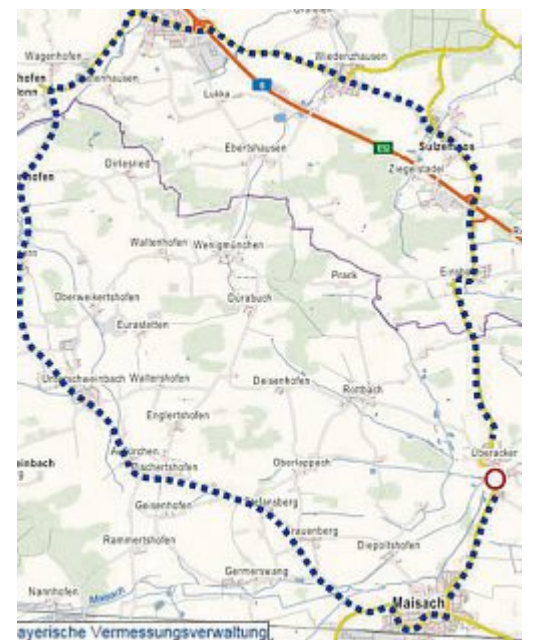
Wagenhofen
hofen
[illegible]hausen
Wiedenzhausen
Lukka
8
Eberlshausen
E52
Sulzemoos
Ziegelstadel
Orlesried
hofen
Wallenhofen
Weiigmünchen
Einsbach
Prack
Oberweikertshofen
Durabuch
Eurastetten
Unterschweinbach
Weitershofen
Deisenhofen
Rombach
Englertshofen
Überacker
Aufkirchen
Fischertshofen
Oberlappach
einbach
Geisenhofen
Stefansberg
Frauenberg
Rammertshofen
Diepoltshofen
Germerswang
Nannhofen
Maisach
Maisach
ayerische Vermessungsverwaltung